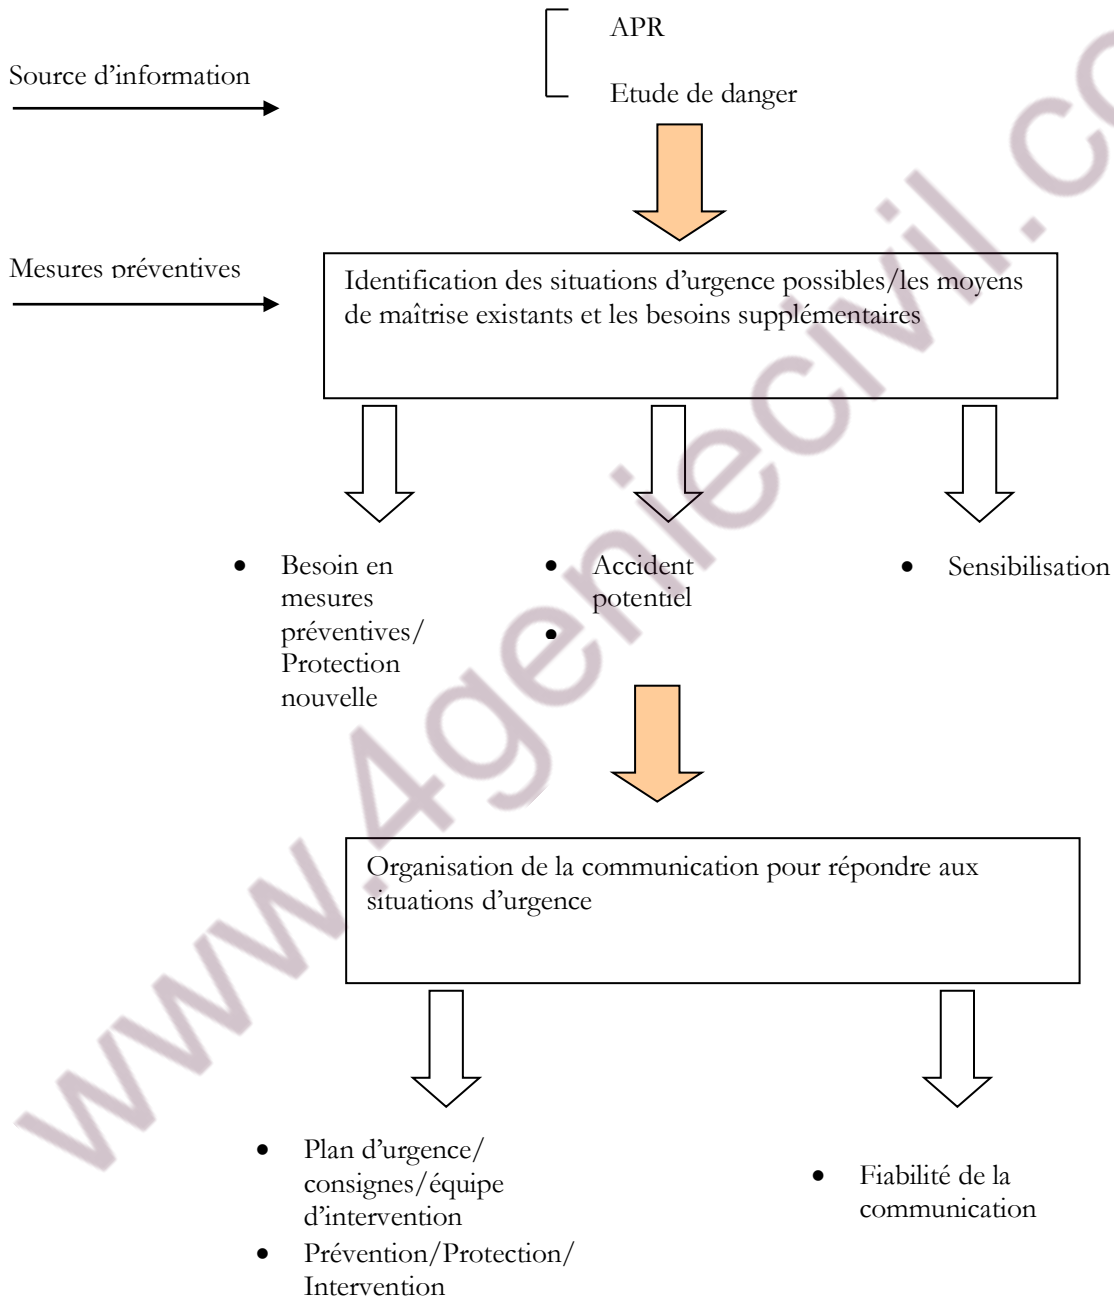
Source d'information

APR

Etude de danger

Mesures préventives

Identification des situations d'urgence possibles/les moyens de maîtrise existants et les besoins supplémentaires

- Besoin en mesures préventives/ Protection nouvelle

- Accident potentiel
- 

- Sensibilisation

Organisation de la communication pour répondre aux situations d'urgence

- Plan d'urgence/ consignes/équipe d'intervention
- Prévention/Protection/ Intervention

- Fiabilité de la communication

www.4geniecivil.co